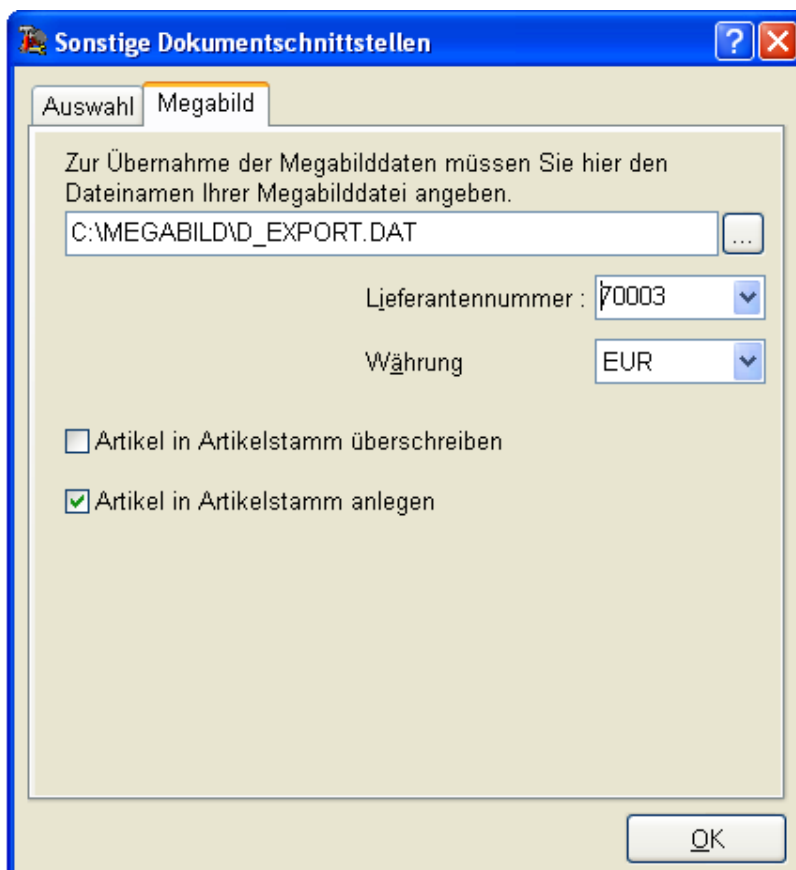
Sonstige Dokumentschnittstellen

Auswahl
Megabild

Zur Übernahme der Megabilddaten müssen Sie hier den Dateinamen Ihrer Megabilddatei angeben.

C:\MEGABILD\D_EXPORT.DAT
...

Lieferantennummer : 70003

Währung EUR

Artikel in Artikelstamm überschreiben

Artikel in Artikelstamm anlegen

OK